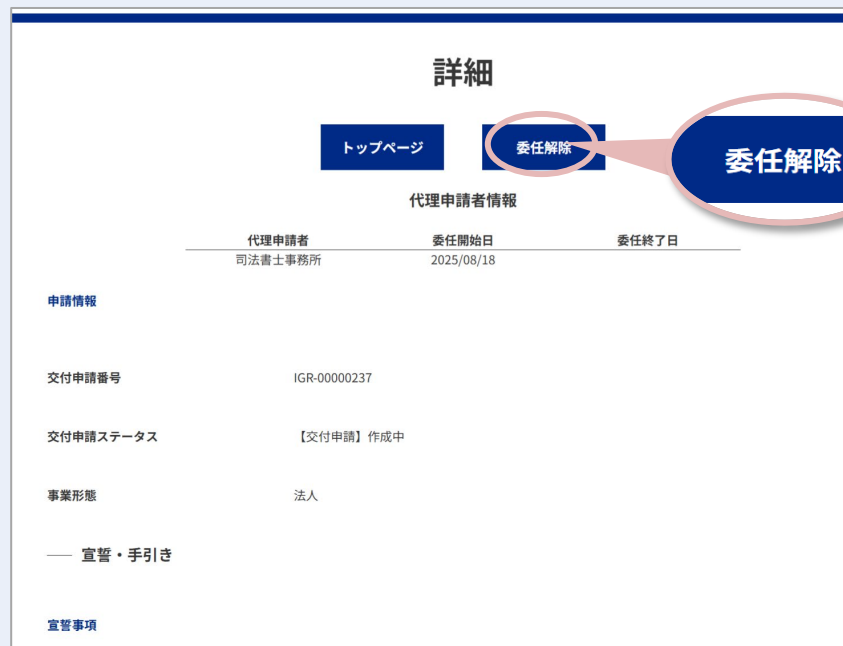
詳細

トップページ

委任解除

委任解除

代理申請者情報

| 代理申請者 | 委任開始日 | 委任終了日 |
|---|---|---|
| 司法書士事務所 | 2025/08/18 | |

申請情報

交付申請番号 IGR-00000237

交付申請ステータス 【交付申請】作成中

事業形態 法人

宣誓・手引き

宣誓事項